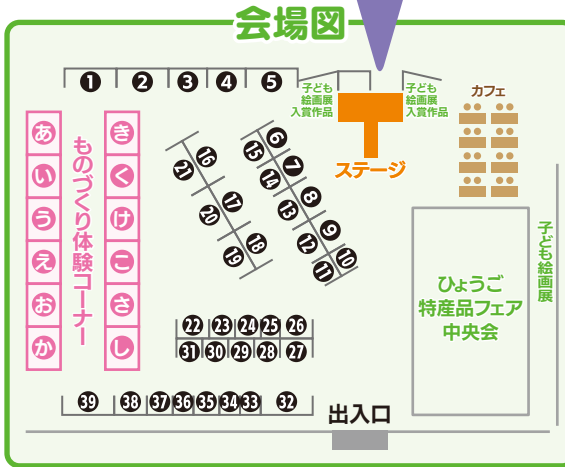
会場図

❶ ❷ ❸ ❹ ❺

子ども絵画展入賞作品

子ども絵画展入賞作品

カフェ

あ い う え お か

き く け こ さ し

ものづくり体験コーナー

ステージ

6 7 8 9 10 11 12 13 14 15

16 17 18 19 20 21

22 23 24 25 26

27 28 29 30 31

39 38 37 36 35 34 33 32

ひょうご特産品フェア中央会

子ども絵画展

出入口